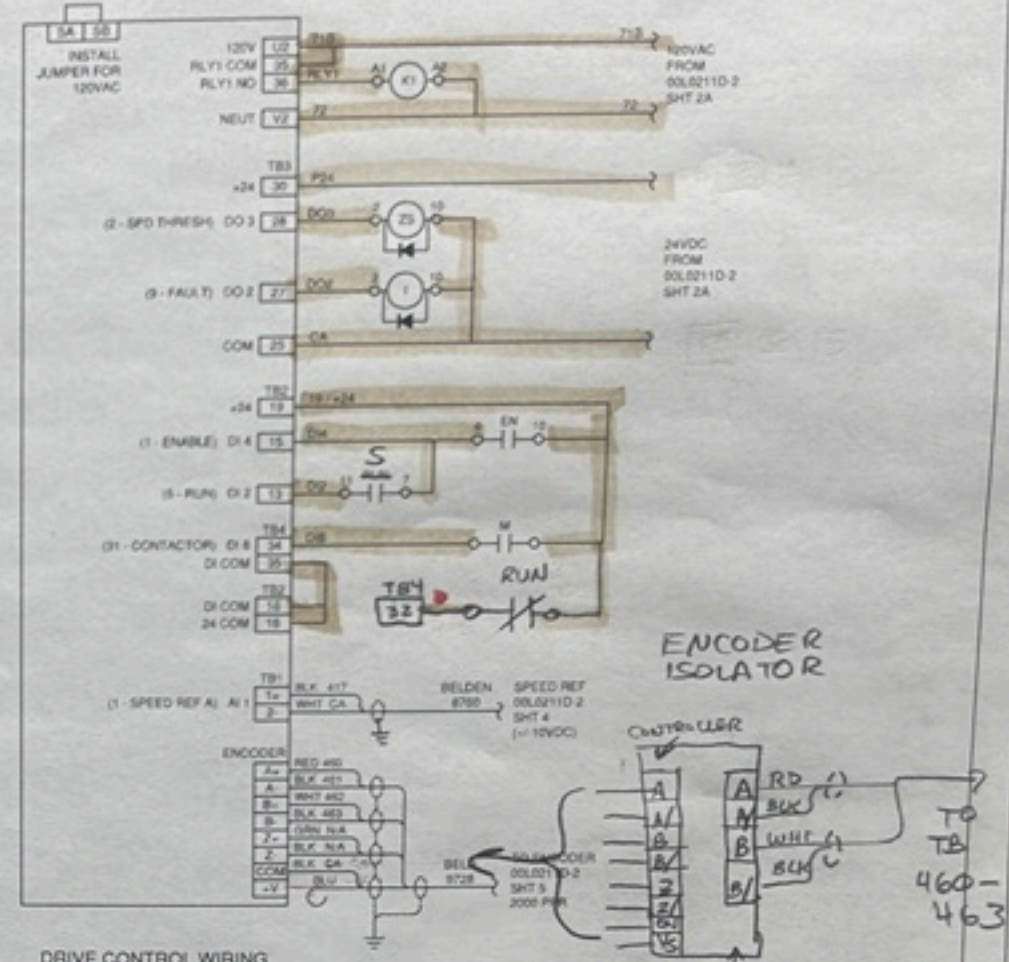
5A 5B
INSTALL JUMPER FOR 120VAC

120V U2
RLY1 COM 25
RLY1 NO 26
NEUT V2

71B
RLY1
A1 K1 A2
72
71B
120VAC FROM 00L0211D-2 SHT 2A
72

TB3
+24 30
P24

(2 - SPD THRESH) DO 3 28
DO3
ZS
(9 - FAULT) DO 2 27
DO2
F
COM 23
CA

24VDC FROM 00L0211D-2 SHT 2A

TB2
+24 19
T19 +24
(1 - ENABLE) DI 4 15
DI4
EN
S
(5 - RUN) DI 2 13
DO2
TB4
(31 - CONTACTOR) DI 8 34
DI8
M
DI COM 35
TB2
DI COM 12
24 COM 18

TB4 32
RUN

ENCODER ISOLATOR

TB1
(1 - SPEED REF A) AI 1 1+ 2-
BLK 417
WHT CA
BELDEN 8760
SPEED REF 00L0211D-2 SHT 4 (+/-10VDC)

ENCODER
A+ A- B+ B- Z+ Z- COM +V
RED 460
BLK 461
WHT 462
BLK 463
GRN N/A
BLK N/A
BLK CA
BLU

BELDEN 9728
TO ENCODER 00L0211D-2 SHT 5 2000 PPR

CONTROLLER
A
A/
B
B/
Z
Z/
VS

A
A/
B
B/
RD
BLK
WHT
BLK

TO TB 460-463

DRIVE CONTROL WIRING